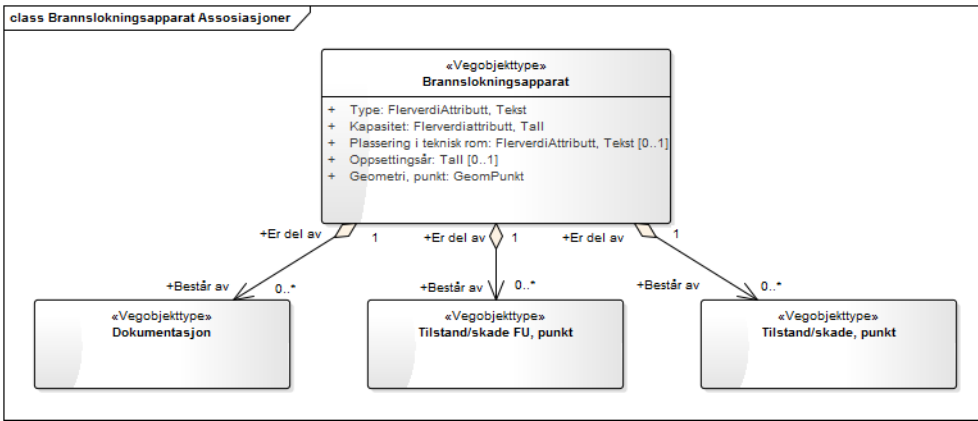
class Brannslokningsapparat Assosiasjoner

«Vegobjekttype»
Brannslokningsapparat

+ Type: FlerverdiAttributt, Tekst
+ Kapasitet: Flerverdiattributt, Tall
+ Plassering i teknisk rom: FlerverdiAttributt, Tekst [0..1]
+ Oppsettingsår: Tall [0..1]
+ Geometri, punkt: GeomPunkt

+Er del av 1
+Består av 0..*

+Er del av 1
+Består av 0..*

+Er del av 1
+Består av 0..*

«Vegobjekttype»
Dokumentasjon

«Vegobjekttype»
Tilstand/skade FU, punkt

«Vegobjekttype»
Tilstand/skade, punkt